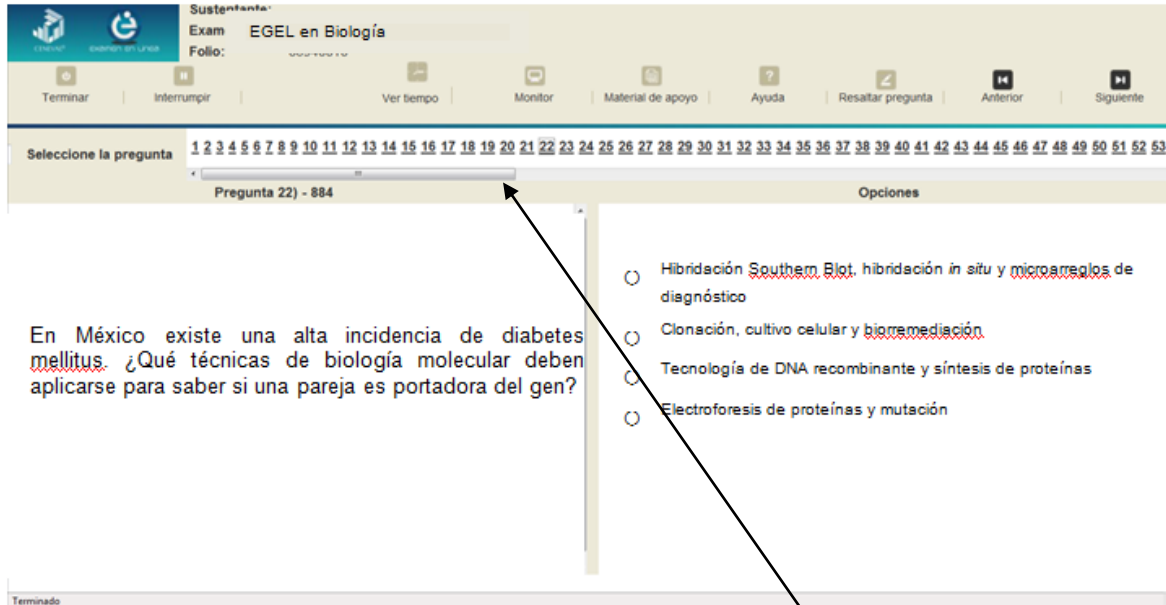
CENEVAL examen en línea

Sustentante:
Exam EGEL en Biología
Folio: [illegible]

Terminar | Interrumpir | Ver tiempo | Monitor | Material de apoyo | Ayuda | Resaltar pregunta | Anterior | Siguiente

Seleccione la pregunta 1 2 3 4 5 6 7 8 9 10 11 12 13 14 15 16 17 18 19 20 21 22 23 24 25 26 27 28 29 30 31 32 33 34 35 36 37 38 39 40 41 42 43 44 45 46 47 48 49 50 51 52 53

Pregunta 22) - 884

Opciones

En México existe una alta incidencia de diabetes mellitus. ¿Qué técnicas de biología molecular deben aplicarse para saber si una pareja es portadora del gen?

Hibridación Southern Blot, hibridación *in situ* y microarreglos de diagnóstico

Clonación, cultivo celular y biorremediación

Tecnología de DNA recombinante y síntesis de proteínas

Electroforesis de proteínas y mutación

Terminado